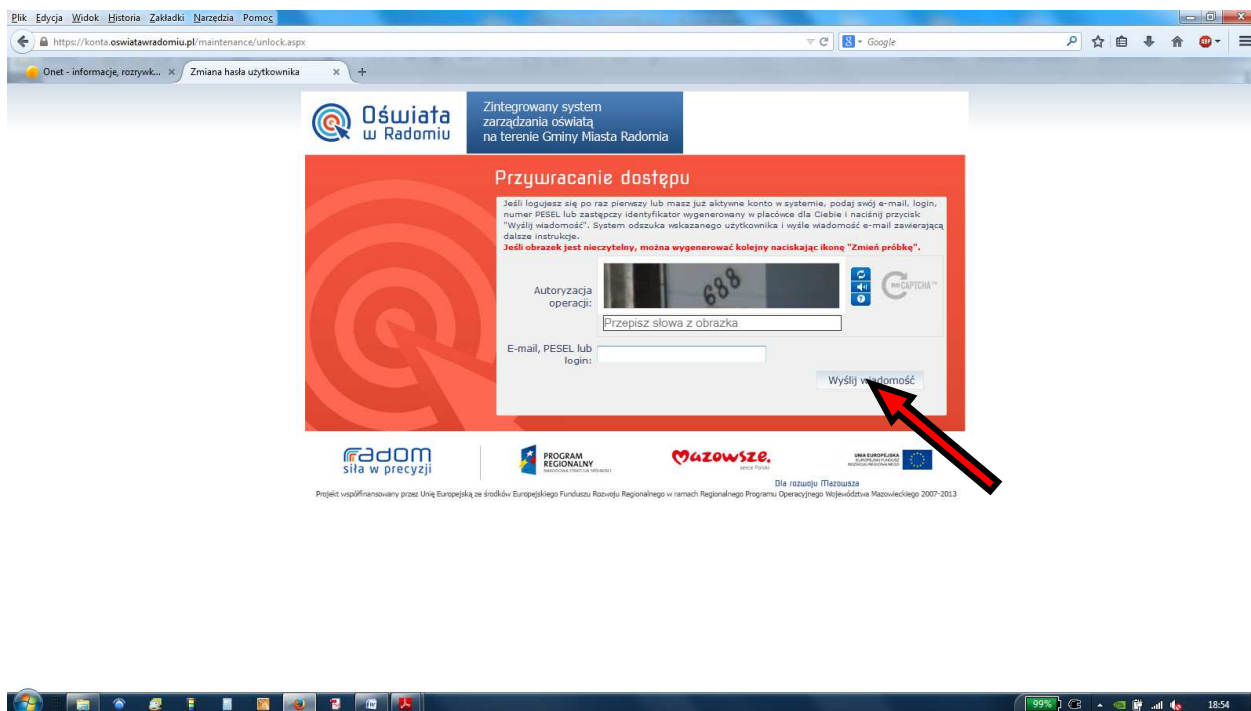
Plik Edycja Widok Historia Zakładki Narzędzia Pomoc

https://konta.oswiatawradomiu.pl/maintenance/unlock.aspx

Google

Onet - informacje, rozrywk... × Zmiana hasła użytkownika × +

Oświata w Radomiu

Zintegrowany system zarządzania oświatą na terenie Gminy Miasta Radomia

Przywracanie dostępu

Jeśli logujesz się po raz pierwszy lub masz już aktywne konto w systemie, podaj swój e-mail, login, numer PESEL lub zastępczy identyfikator wygenerowany w placówce dla Ciebie i naciśnij przycisk "Wyślij wiadomość". System odszuka wskazanego użytkownika i wyśle wiadomość e-mail zawierającą dalsze instrukcje.
Jeśli obrazek jest nieczytelny, można wygenerować kolejny naciskając ikonę "Zmień próbkę".

Autoryzacja operacji:

688

reCAPTCHA

Przepisz słowa z obrazka

E-mail, PESEL lub login:

Wyślij wiadomość

Radom siła w precyzji

PROGRAM REGIONALNY

Mazowsze.

UNIA EUROPEJSKA

Dla rozwoju Mazowsza

Projekt współfinansowany przez Unię Europejską ze środków Europejskiego Funduszu Rozwoju Regionalnego w ramach Regionalnego Programu Operacyjnego Województwa Mazowieckiego 2007-2013

99%

18:54